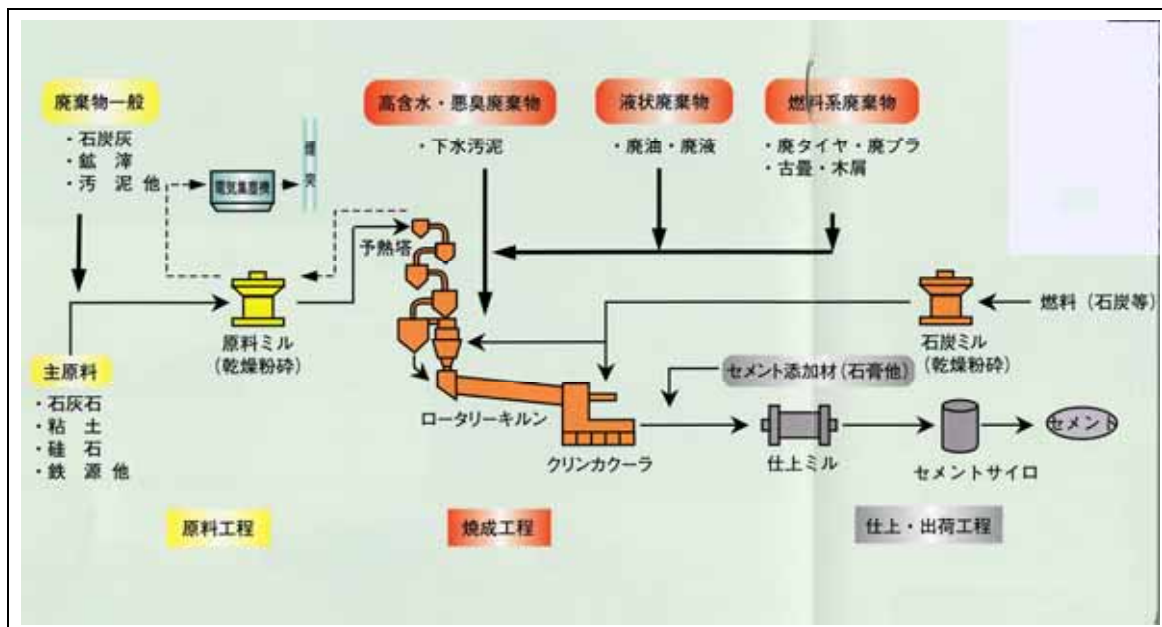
廃棄物一般
・石炭灰
・鉱滓
・汚泥他

電気集塵機

煙突

高含水・悪臭廃棄物
・下水汚泥

液状廃棄物
・廃油・廃液

燃料系廃棄物
・廃タイヤ・廃プラ
・古畳・木屑

予熱塔

原料ミル
(乾燥粉砕)

石炭ミル
(乾燥粉砕)

燃料(石炭等)

主原料
・石灰石
・粘土
・硅石
・鉄源他

セメント添加材(石膏他)

ロータリーキルン

クリンカクーラ

仕上ミル

セメントサイロ

セメント

原料工程

焼成工程

仕上・出荷工程